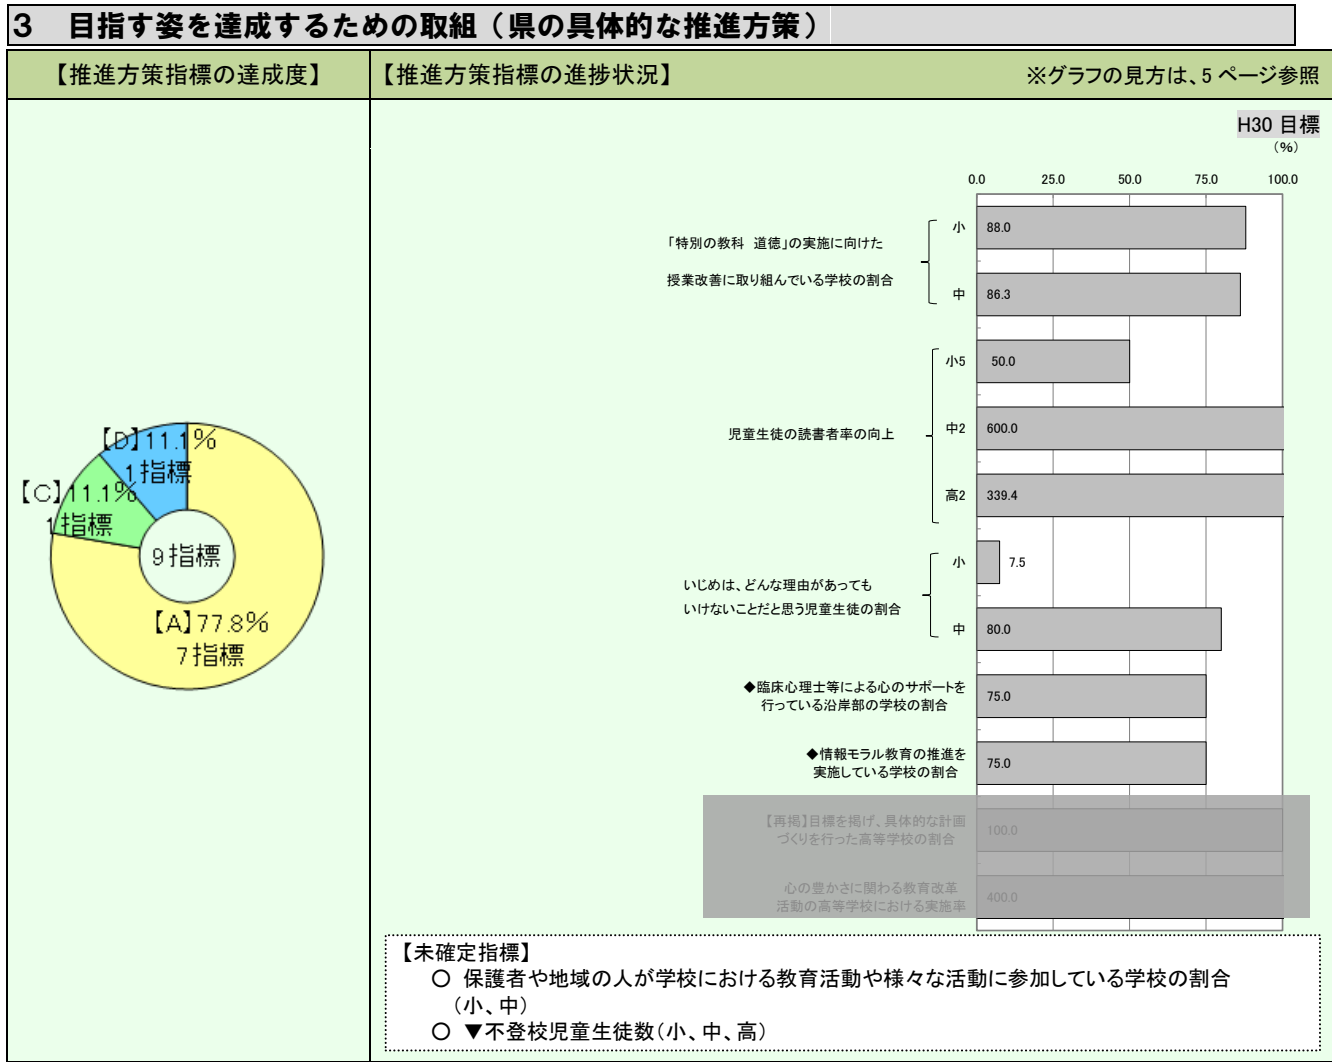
3　目指す姿を達成するための取組（県の具体的な推進方策）

【推進方策指標の達成度】

【D】11.1%
1指標
【C】11.1%
1指標
9指標
【A】77.8%
7指標

【推進方策指標の進捗状況】　※グラフの見方は、5 ページ参照

H30 目標
（%）

0.0　25.0　50.0　75.0　100.0

「特別の教科　道徳」の実施に向けた授業改善に取り組んでいる学校の割合
小　88.0
中　86.3

児童生徒の読書者率の向上
小5　50.0
中2　600.0
高2　339.4

いじめは、どんな理由があってもいけないことだと思う児童生徒の割合
小　7.5
中　80.0

◆臨床心理士等による心のサポートを行っている沿岸部の学校の割合　75.0

◆情報モラル教育の推進を実施している学校の割合　75.0

【再掲】目標を掲げ、具体的な計画づくりを行った高等学校の割合　100.0

心の豊かさに関わる教育改革活動の高等学校における実施率　400.0

【未確定指標】
○ 保護者や地域の人が学校における教育活動や様々な活動に参加している学校の割合（小、中）
○ ▼不登校児童生徒数（小、中、高）